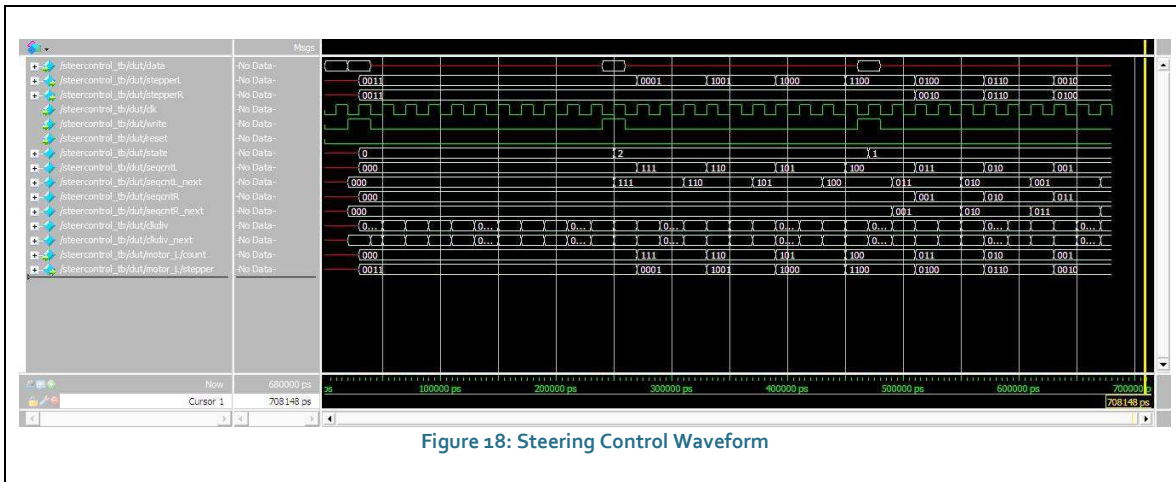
Msgs

/steercontrol_tb/dut/data -No Data-
/steercontrol_tb/dut/stepperL -No Data- 0011 0001 1001 1000 1100 0100 0110 0010
/steercontrol_tb/dut/stepperR -No Data- 0011 0010 0110 0100
/steercontrol_tb/dut/clk -No Data-
/steercontrol_tb/dut/write -No Data-
/steercontrol_tb/dut/reset -No Data-
/steercontrol_tb/dut/state -No Data- 0 2 1
/steercontrol_tb/dut/seqcntL -No Data- 000 111 110 101 100 011 010 001
/steercontrol_tb/dut/seqcntL_next -No Data- 000 111 110 101 100 011 010 001
/steercontrol_tb/dut/seqcntR -No Data- 000 001 010 011
/steercontrol_tb/dut/seqcntR_next -No Data- 000 001 010 011
/steercontrol_tb/dut/clkdiv -No Data- 0... 0... 0... 0... 0... 0... 0... 0...
/steercontrol_tb/dut/clkdiv_next -No Data- 0... 0... 0... 0... 0... 0... 0...
/steercontrol_tb/dut/motor_L/count -No Data- 000 111 110 101 100 011 010 001
/steercontrol_tb/dut/motor_L/stepper -No Data- 0011 0001 1001 1000 1100 0100 0110 0010

Now 680000 ps
Cursor 1 708148 ps

ps 100000 ps 200000 ps 300000 ps 400000 ps 500000 ps 600000 ps 700000 ps
708148 ps

Figure 18: Steering Control Waveform